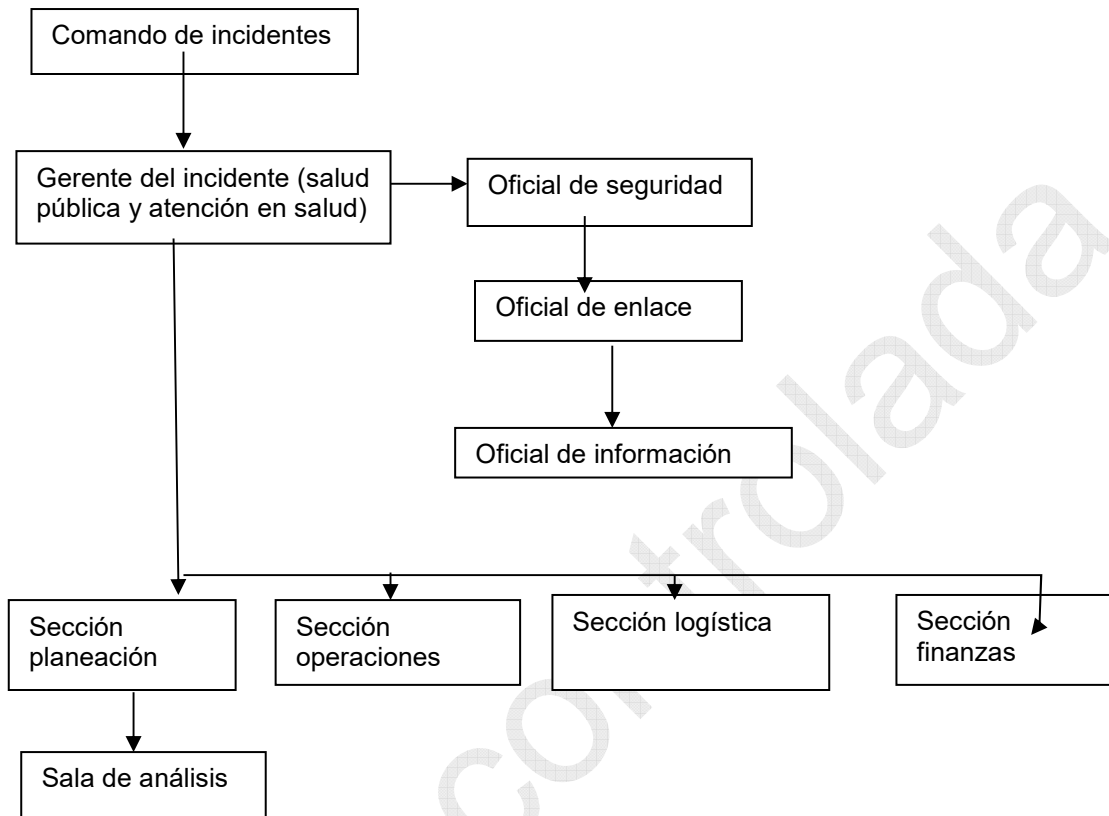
Comando de incidentes

Gerente del incidente (salud pública y atención en salud)

Oficial de seguridad

Oficial de enlace

Oficial de información

Sección planeación

Sección operaciones

Sección logística

Sección finanzas

Sala de análisis

controlada